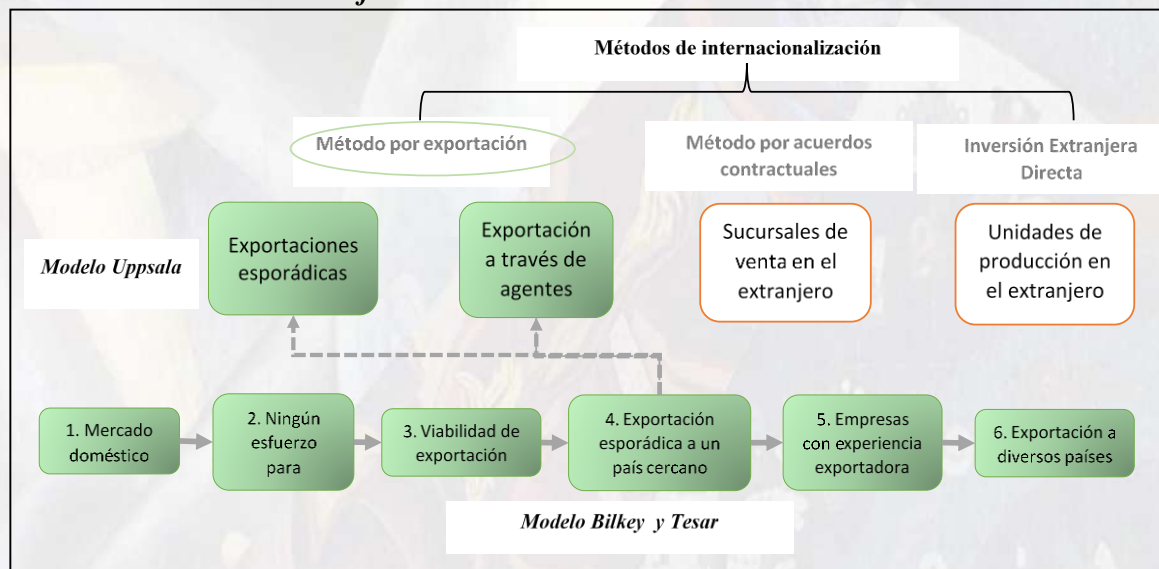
Métodos de internacionalización

Método por exportación

Método por acuerdos contractuales

Inversión Extranjera Directa

Modelo Uppsala

Exportaciones esporádicas

Exportación a través de agentes

Sucursales de venta en el extranjero

Unidades de producción en el extranjero

1. Mercado doméstico

2. Ningún esfuerzo para

3. Viabilidad de exportación

4. Exportación esporádica a un país cercano

5. Empresas con experiencia exportadora

6. Exportación a diversos países

Modelo Bilkey y Tesar